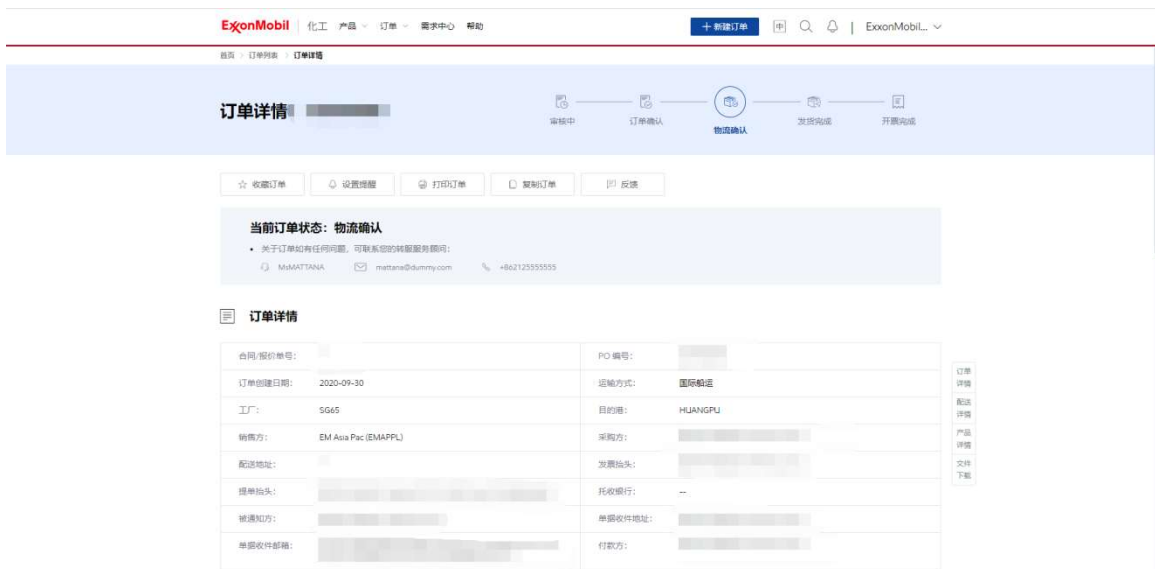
ExxonMobil | 化工 产品 订单 需求中心 帮助

+ 新建订单 中 | ExxonMobil...

首页 > 订单列表 > 订单详情

订单详情 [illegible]

审核中 订单确认 物流确认 发货完成 开票完成

☆ 收藏订单 设置提醒 打印订单 复制订单 反馈

当前订单状态：物流确认

• 关于订单如有任何问题，可联系您的转服服务顾问：

MsMATTANA mattana@dummy.com +862125555555

订单详情

| 合同/报价单号： | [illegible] | PO 编号： | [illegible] |
|---|---|---|---|
| 订单创建日期： | 2020-09-30 | 运输方式： | 国际船运 |
| 工厂： | SG65 | 目的港： | HUANGPU |
| 销售方： | EM Asia Pac (EMAPPL) | 采购方： | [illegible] |
| 配送地址： | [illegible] | 发票抬头： | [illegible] |
| 提单抬头： | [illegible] | 托收银行： | -- |
| 被通知方： | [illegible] | 单据收件地址： | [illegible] |
| 单据收件邮箱： | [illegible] | 付款方： | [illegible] |

订单详情
配送详情
产品详情
文件下载